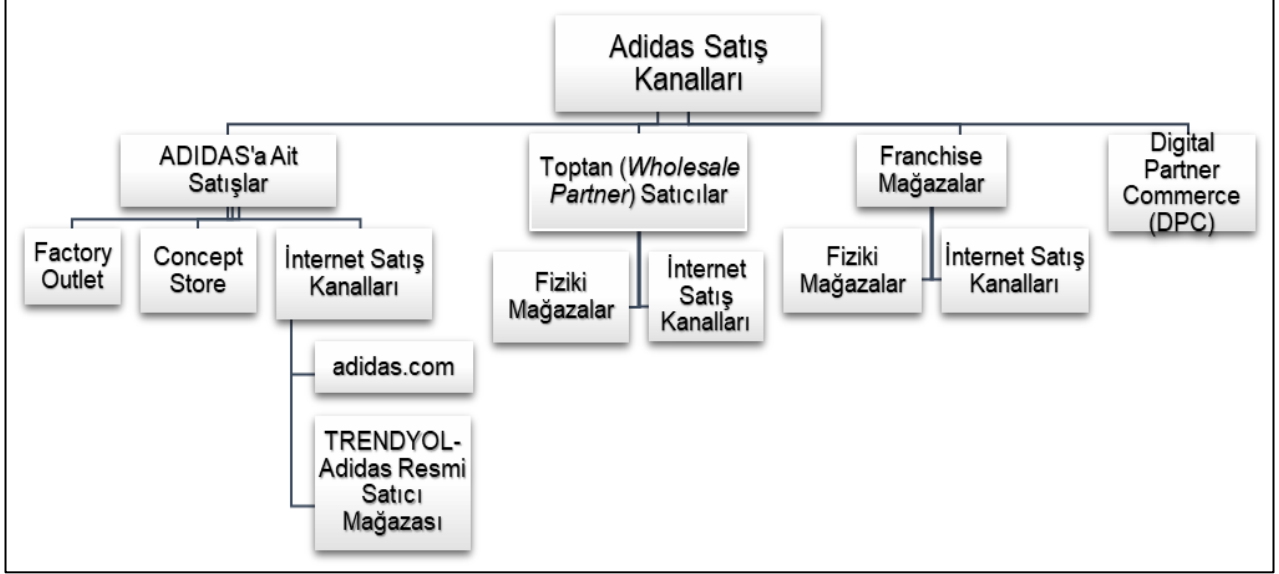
Adidas Satış Kanalları

ADIDAS'a Ait Satışlar

Toptan (*Wholesale Partner*) Satıcılar

Franchise Mağazalar

Digital Partner Commerce (DPC)

Factory Outlet

Concept Store

İnternet Satış Kanalları

adidas.com

TRENDYOL-Adidas Resmi Satıcı Mağazası

Fiziki Mağazalar

İnternet Satış Kanalları

Fiziki Mağazalar

İnternet Satış Kanalları